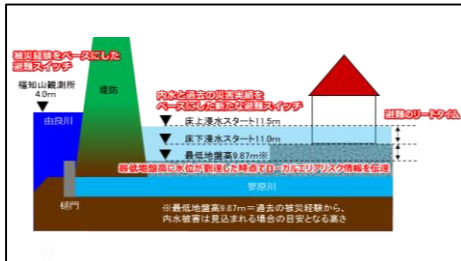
被災経験をベースにした避難スイッチ

福知山観測所
4.0m

堤防

由良川

内水と過去の災害実績をベースにした新たな避難スイッチ

床上浸水スタート11.5m

床下浸水スタート11.0m

最低地盤高9.87m※

避難のリードタイム

最低地盤高に水位が到達した時点でローカルエリアリスク情報を伝達

樋門

弥仙川

※最低地盤高9.87m＝過去の被災経験から、内水被害は見込まれる場合の目安となる高さ